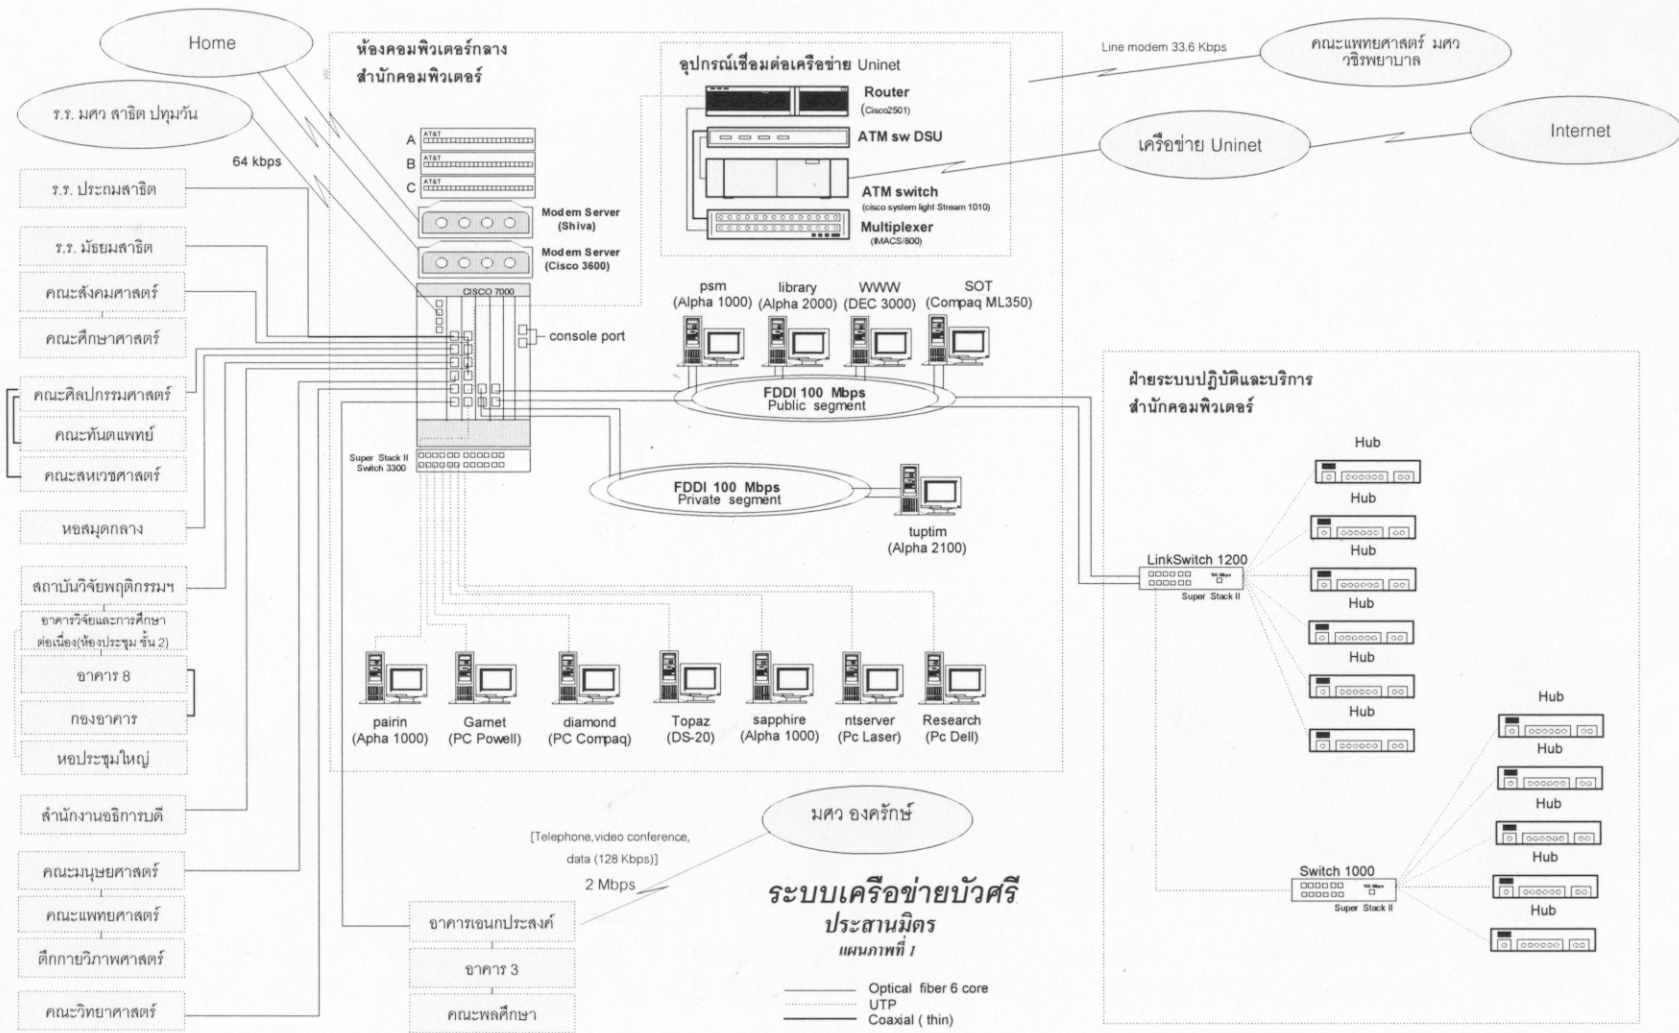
Home

ร.ร. มศว สาธิต ปทุมวัน

64 kbps

ร.ร. ประถมสาธิต

ร.ร. มัธยมสาธิต

คณะสังคมศาสตร์

คณะศึกษาศาสตร์

คณะศิลปกรรมศาสตร์

คณะทันตแพทย์

คณะสหเวชศาสตร์

หอสมุดกลาง

สถาบันวิจัยพฤติกรรมฯ

อาคารวิจัยและการศึกษาต่อเนื่อง(ห้องประชุม ชั้น 2)

อาคาร 8

กองอาคาร

หอประชุมใหญ่

สำนักงานอธิการบดี

คณะมนุษยศาสตร์

คณะแพทยศาสตร์

ตึกกายวิภาพศาสตร์

คณะวิทยาศาสตร์

ห้องคอมพิวเตอร์กลาง
สำนักคอมพิวเตอร์

A AT&T
B AT&T
C AT&T

Modem Server (Shiva)

Modem Server (Cisco 3600)

CISCO 7000

console port

Super Stack II Switch 3300

อุปกรณ์เชื่อมต่อเครือข่าย Uninet

Router (Cisco2501)

ATM sw DSU

ATM switch (cisco system light Stream 1010)

Multiplexer (IMACS/800)

Line modem 33.6 Kbps

คณะแพทยศาสตร์ มศว วชิรพยาบาล

เครือข่าย Uninet

Internet

psm (Alpha 1000)

library (Alpha 2000)

WWW (DEC 3000)

SOT (Compaq ML350)

FDDI 100 Mbps
Public segment

FDDI 100 Mbps
Private segment

tuptim (Alpha 2100)

pairin (Apha 1000)

Garnet (PC Powell)

diamond (PC Compaq)

Topaz (DS-20)

sapphire (Alpha 1000)

ntserver (Pc Laser)

Research (Pc Dell)

ฝ่ายระบบปฏิบัติและบริการ
สำนักคอมพิวเตอร์

Hub

Hub

Hub

Hub

Hub

Hub

LinkSwitch 1200
Super Stack II

Hub

Hub

Hub

Hub

Hub

Switch 1000
Super Stack II

มศว องครักษ์

[Telephone,video conference, data (128 Kbps)]

2 Mbps

อาคารเอนกประสงค์

อาคาร 3

คณะพลศึกษา

ระบบเครือข่ายบัวศรี
ประสานมิตร
แผนภาพที่ 1

Optical fiber 6 core
UTP
Coaxial ( thin)